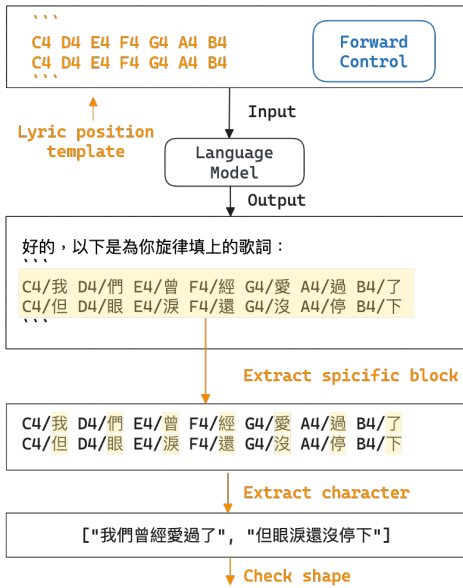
```
C4 D4 E4 F4 G4 A4 B4
C4 D4 E4 F4 G4 A4 B4
```

Forward Control

Lyric position template

Input

Language Model

Output

好的，以下是為你旋律填上的歌詞：
```
C4/我 D4/們 E4/曾 F4/經 G4/愛 A4/過 B4/了
C4/但 D4/眼 E4/淚 F4/還 G4/沒 A4/停 B4/下
```

Extract spicific block

C4/我 D4/們 E4/曾 F4/經 G4/愛 A4/過 B4/了
C4/但 D4/眼 E4/淚 F4/還 G4/沒 A4/停 B4/下

Extract character

["我們曾經愛過了", "但眼淚還沒停下"]

Check shape